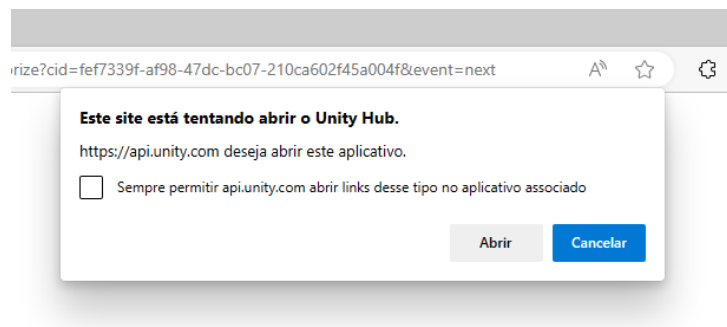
orize?cid=fef7339f-af98-47dc-bc07-210ca602f45a004f8&event=next

Este site está tentando abrir o Unity Hub.

https://api.unity.com deseja abrir este aplicativo.

Sempre permitir api.unity.com abrir links desse tipo no aplicativo associado

Abrir

Cancelar